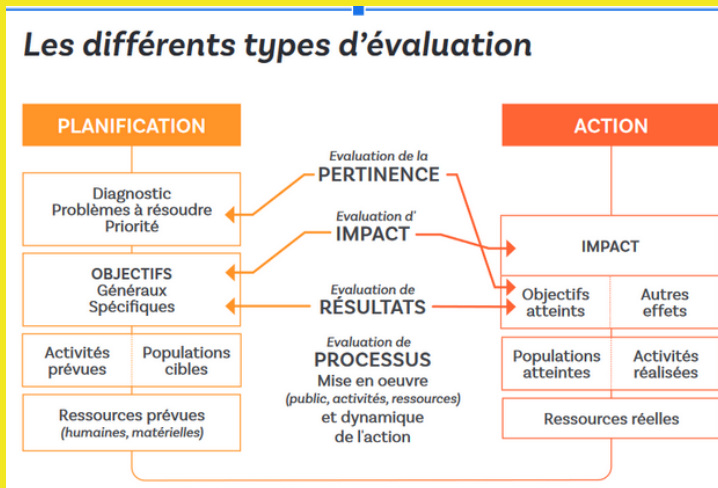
Les différents types d'évaluation

PLANIFICATION

ACTION

Diagnostic
Problèmes à résoudre
Priorité

OBJECTIFS
Généraux
Spécifiques

Activités prévues

Populations cibles

Ressources prévues (humaines, matérielles)

Evaluation de la PERTINENCE

Evaluation d' IMPACT

Evaluation de RÉSULTATS

Evaluation de PROCESSUS
Mise en oeuvre (public, activités, ressources) et dynamique de l'action

IMPACT

Objectifs atteints

Autres effets

Populations atteintes

Activités réalisées

Ressources réelles